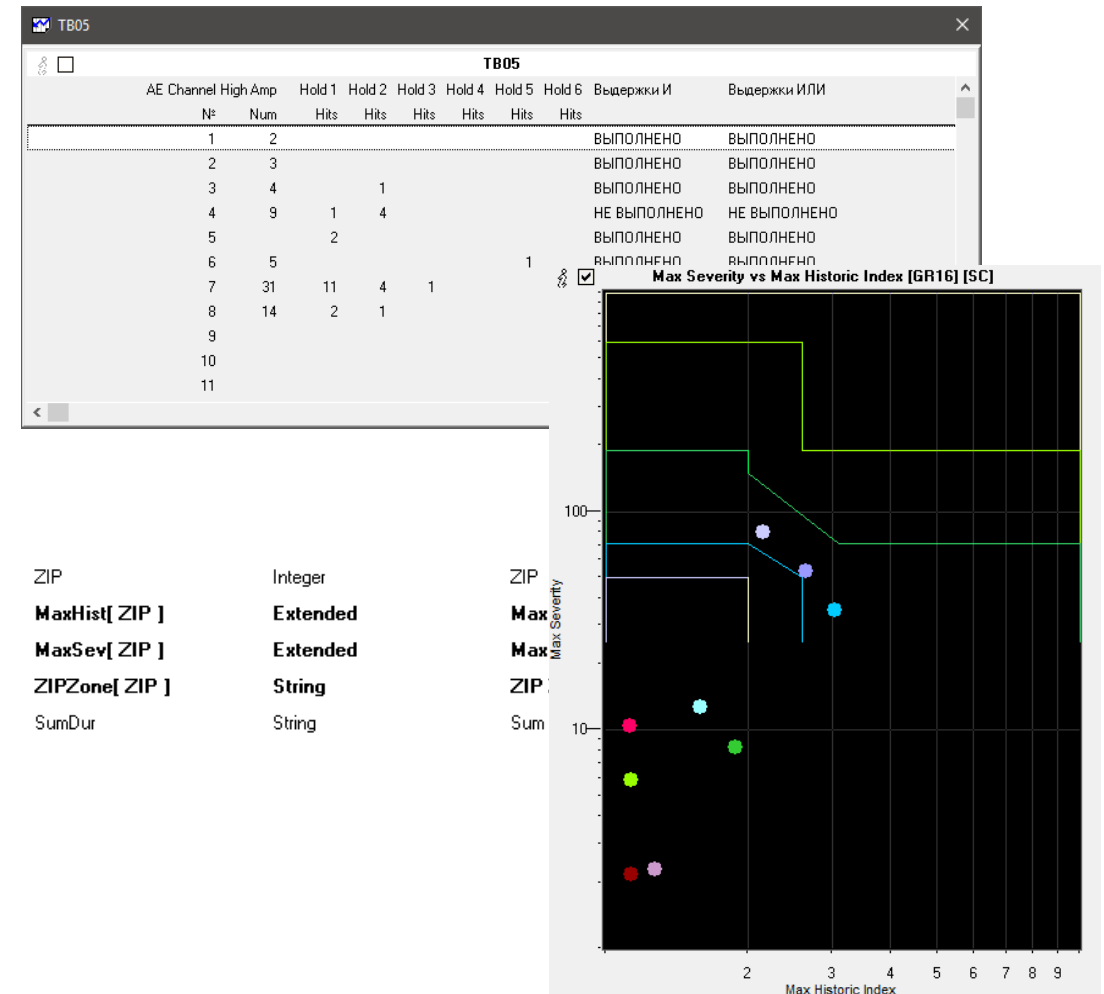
TB05

TB05

| AE Channel | High Amp | Hold 1 | Hold 2 | Hold 3 | Hold 4 | Hold 5 | Hold 6 | Выдержки И | Выдержки ИЛИ |
|---|---|---|---|---|---|---|---|---|---|
| № | Num | Hits | Hits | Hits | Hits | Hits | Hits | | |
| 1 | 2 | | | | | | | ВЫПОЛНЕНО | ВЫПОЛНЕНО |
| 2 | 3 | | | | | | | ВЫПОЛНЕНО | ВЫПОЛНЕНО |
| 3 | 4 | | 1 | | | | | ВЫПОЛНЕНО | ВЫПОЛНЕНО |
| 4 | 9 | 1 | 4 | | | | | НЕ ВЫПОЛНЕНО | НЕ ВЫПОЛНЕНО |
| 5 | | 2 | | | | | | ВЫПОЛНЕНО | ВЫПОЛНЕНО |
| 6 | 5 | | | | | 1 | | ВЫПОЛНЕНО | ВЫПОЛНЕНО |
| 7 | 31 | 11 | 4 | 1 | | | | | |
| 8 | 14 | 2 | 1 | | | | | | |
| 9 | | | | | | | | | |
| 10 | | | | | | | | | |
| 11 | | | | | | | | | |

ZIP Integer ZIP
MaxHist[ ZIP ] Extended Max
MaxSev[ ZIP ] Extended Max
ZIPZone[ ZIP ] String ZIP
SumDur String Sum

Max Severity vs Max Historic Index [GR16] [SC]

100
10
Max Severity

2 3 4 5 6 7 8 9
Max Historic Index